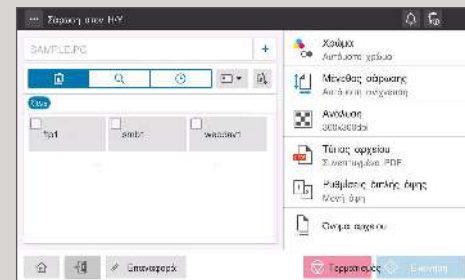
Σάρωση στον Η/Υ

SAMPLE-PC

+

Όλα

ftp1

smb1

webdav1

Χρώμα
Αυτόματο χρώμα

Μέγεθος σάρωσης
Αυτόματη ανίχνευση

Ανάλυση
300x300dpi

Τύπος αρχείου
Συμπιεσμένο PDF

Ρυθμίσεις διπλής όψης
Μονή όψη

Όνομα αρχείου

Επαναφορά

Τερματισμός

Έναρξη